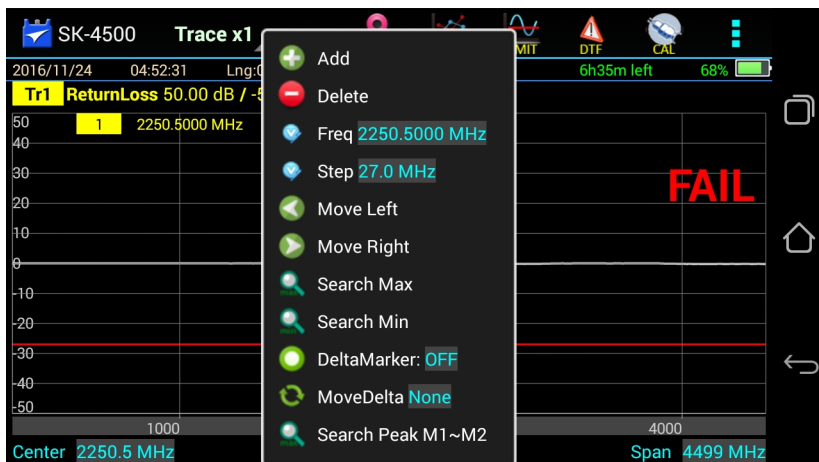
SK-4500 Trace x1

MIT DTF CAL

2016/11/24 04:52:31 Lng:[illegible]

6h35m left 68%

Tr1 ReturnLoss 50.00 dB / -5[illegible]

1 2250.5000 MHz

50
40
30
20
10
0
-10
-20
-30
-40
-50

FAIL

1000

4000

Center 2250.5 MHz

Span 4499 MHz

Add
Delete
Freq 2250.5000 MHz
Step 27.0 MHz
Move Left
Move Right
Search Max
Search Min
DeltaMarker: OFF
MoveDelta None
Search Peak M1~M2